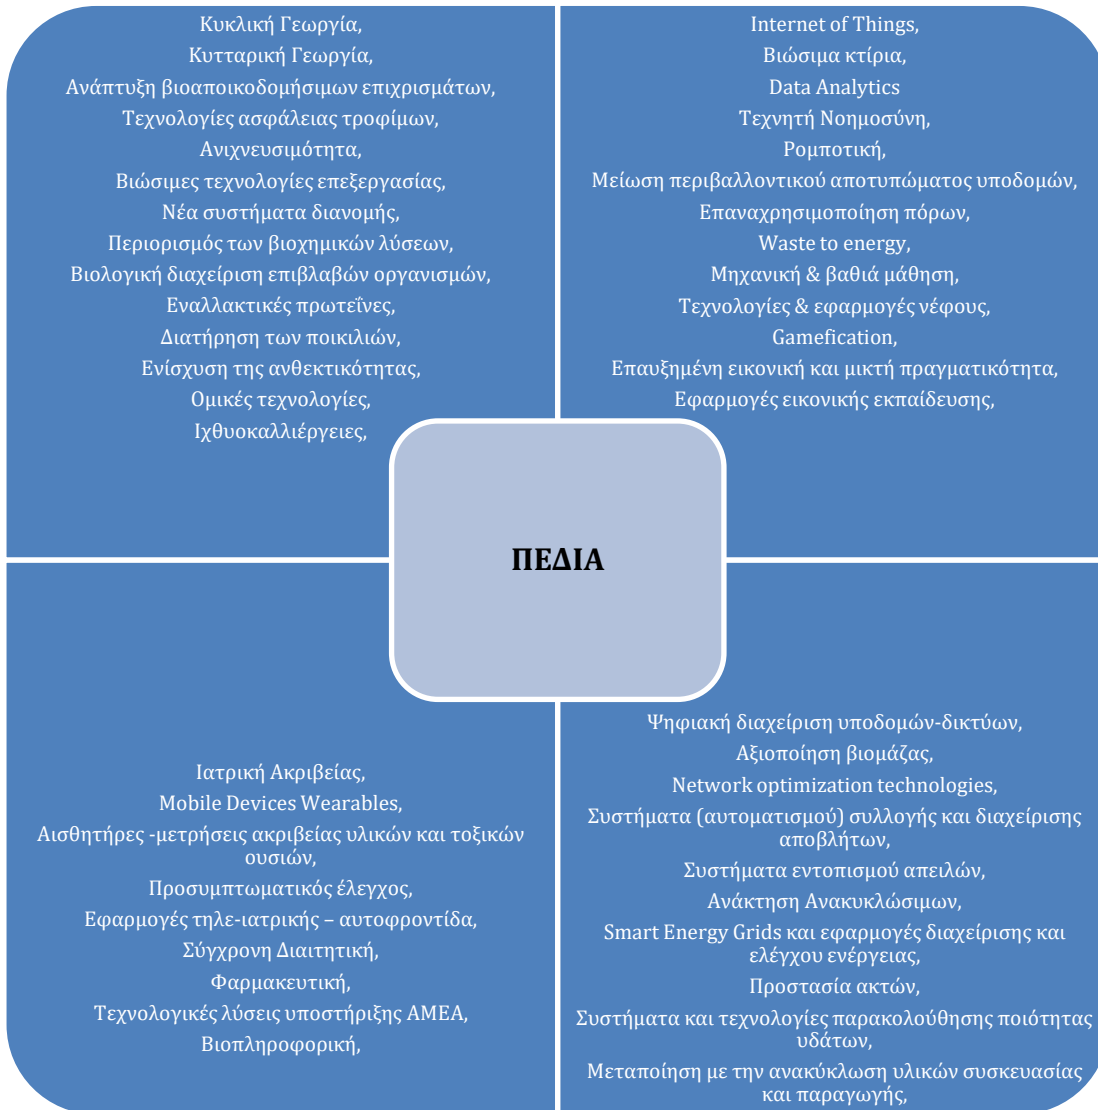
Κυκλική Γεωργία,
Κυτταρική Γεωργία,
Ανάπτυξη βιοαποικοδομήσιμων επιχρισμάτων,
Τεχνολογίες ασφάλειας τροφίμων,
Ανιχνευσιμότητα,
Βιώσιμες τεχνολογίες επεξεργασίας,
Νέα συστήματα διανομής,
Περιορισμός των βιοχημικών λύσεων,
Βιολογική διαχείριση επιβλαβών οργανισμών,
Εναλλακτικές πρωτεΐνες,
Διατήρηση των ποικιλιών,
Ενίσχυση της ανθεκτικότητας,
Ομικές τεχνολογίες,
Ιχθυοκαλλιέργειες,

Internet of Things,
Βιώσιμα κτίρια,
Data Analytics
Τεχνητή Νοημοσύνη,
Ρομποτική,
Μείωση περιβαλλοντικού αποτυπώματος υποδομών,
Επαναχρησιμοποίηση πόρων,
Waste to energy,
Μηχανική & βαθιά μάθηση,
Τεχνολογίες & εφαρμογές νέφους,
Gamefication,
Επαυξημένη εικονική και μικτή πραγματικότητα,
Εφαρμογές εικονικής εκπαίδευσης,

ΠΕΔΙΑ

Ιατρική Ακριβείας,
Mobile Devices Wearables,
Αισθητήρες -μετρήσεις ακριβείας υλικών και τοξικών ουσιών,
Προσυμπτωματικός έλεγχος,
Εφαρμογές τηλε-ιατρικής – αυτοφροντίδα,
Σύγχρονη Διαιτητική,
Φαρμακευτική,
Τεχνολογικές λύσεις υποστήριξης ΑΜΕΑ,
Βιοπληροφορική,

Ψηφιακή διαχείριση υποδομών-δικτύων,
Αξιοποίηση βιομάζας,
Network optimization technologies,
Συστήματα (αυτοματισμού) συλλογής και διαχείρισης αποβλήτων,
Συστήματα εντοπισμού απειλών,
Ανάκτηση Ανακυκλώσιμων,
Smart Energy Grids και εφαρμογές διαχείρισης και ελέγχου ενέργειας,
Προστασία ακτών,
Συστήματα και τεχνολογίες παρακολούθησης ποιότητας υδάτων,
Μεταποίηση με την ανακύκλωση υλικών συσκευασίας και παραγωγής,